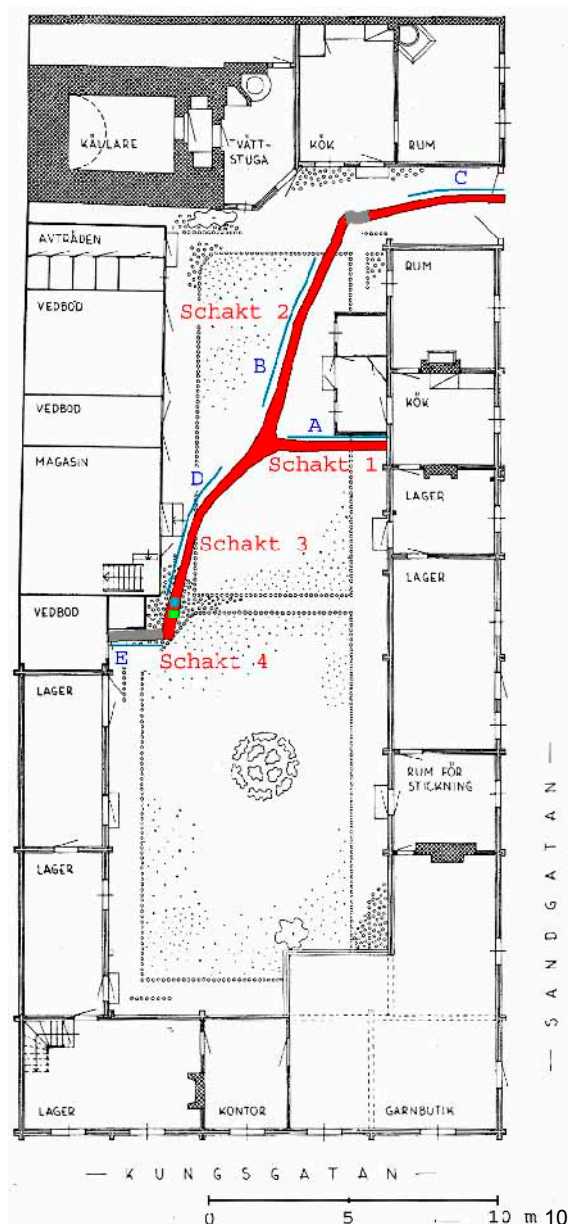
KÄLLARE
TVÄTTSTUGA
KÖK
RUM
C
AVTRÄDEN
RUM
VEDBOD
Schakt 2
B
KÖK
VEDBOD
A
MAGASIN
Schakt 1
LAGER
D
Schakt 3
LAGER
VEDBOD
E
Schakt 4
LAGER
RUM FÖR STICKNING
LAGER
— SANDGATAN —
LAGER
KONTOR
GARNBUTIK
— KUNGSGATAN —
0
5
10 m 10